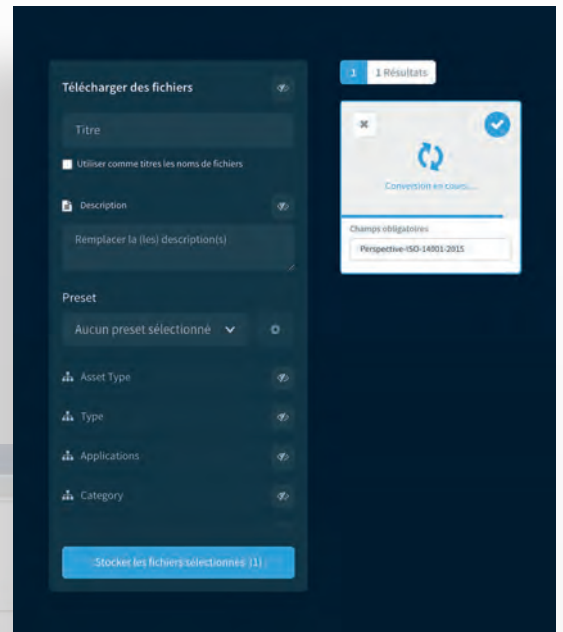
Télécharger des fichiers

Titre

Utiliser comme titres les noms de fichiers

Description

Remplacer la (les) description(s)

Preset

Aucun preset sélectionné

Asset Type

Type

Applications

Category

Stocker les fichiers sélectionnés (1)

1 1 Résultats

Conversion en cours...

Champs obligatoires

Perspective-ISO-14001-2015